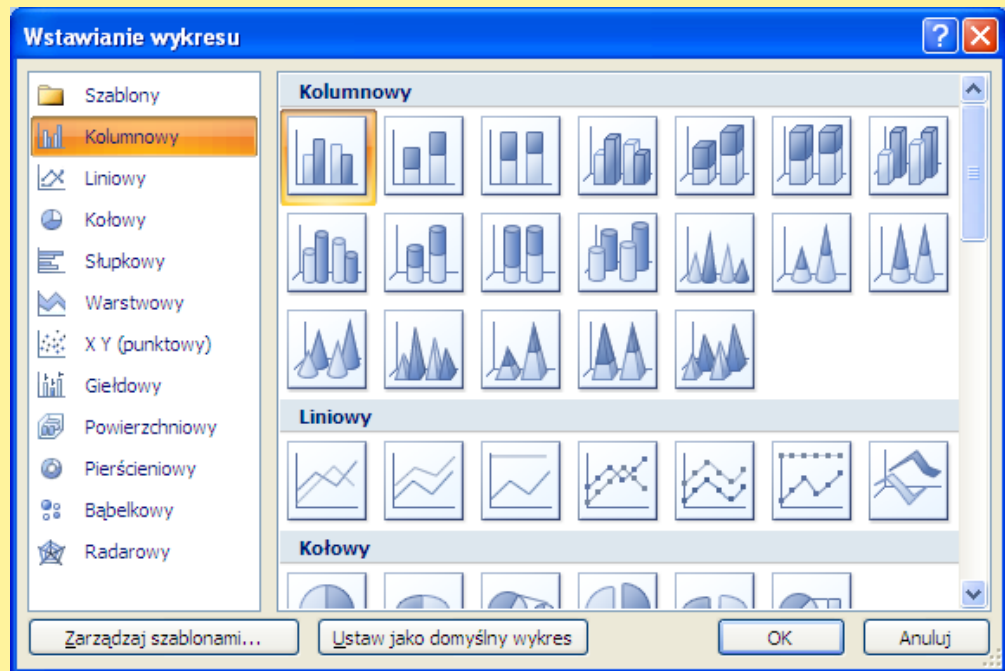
Wstawianie wykresu

Szablony
Kolumnowy
Liniowy
Kołowy
Słupkowy
Warstwowy
X Y (punktowy)
Giełdowy
Powierzchniowy
Pierścieniowy
Bąbelkowy
Radarowy

Kolumnowy

Liniowy

Kołowy

Zarządzaj szablonami...
Ustaw jako domyślny wykres
OK
Anuluj